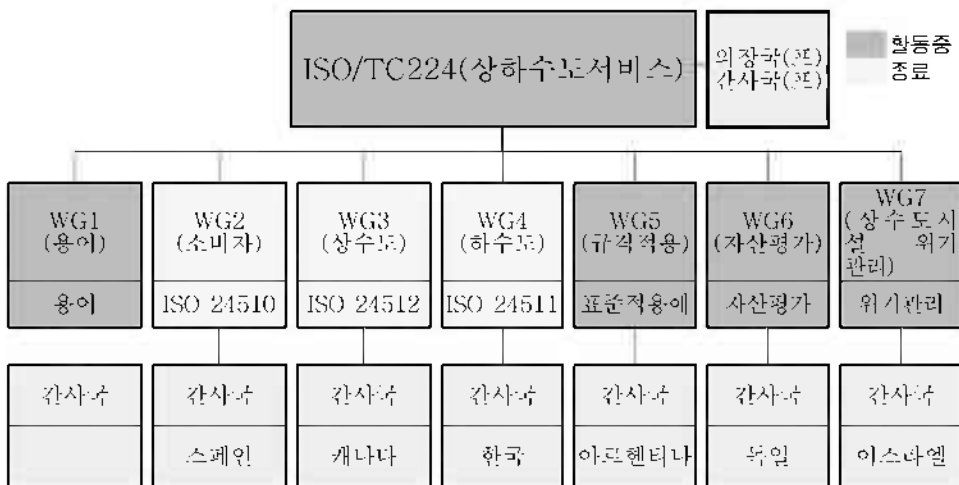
ISO/TC224(상하수도서비스)

의장국(프)
간사국(프)

활동중
종료

WG1 (용어)
용어
간사국

WG2 (소비자)
ISO 24510
간사국
스페인

WG3 (상수도)
ISO 24512
간사국
캐나다

WG4 (하수도)
ISO 24511
간사국
한국

WG5 (규격적용)
표준적용에
간사국
아르헨티나

WG6 (자산평가)
자산평가
간사국
독일

WG7 (상수도시설 위기관리)
위기관리
간사국
이스라엘